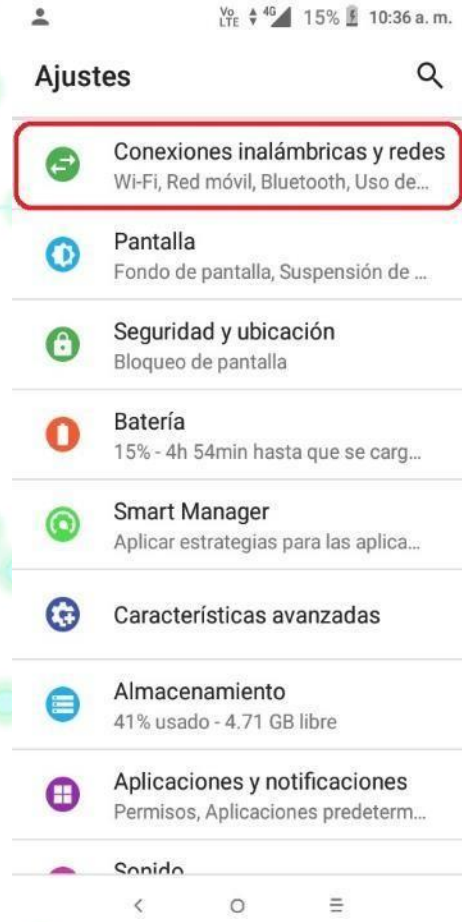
Vo LTE 4G 15% 10:36 a. m.

Ajustes

Conexiones inalámbricas y redes
Wi-Fi, Red móvil, Bluetooth, Uso de...

Pantalla
Fondo de pantalla, Suspensión de ...

Seguridad y ubicación
Bloqueo de pantalla

Batería
15% - 4h 54min hasta que se carg...

Smart Manager
Aplicar estrategias para las aplica...

Características avanzadas

Almacenamiento
41% usado - 4.71 GB libre

Aplicaciones y notificaciones
Permisos, Aplicaciones predeterm...

Sonido